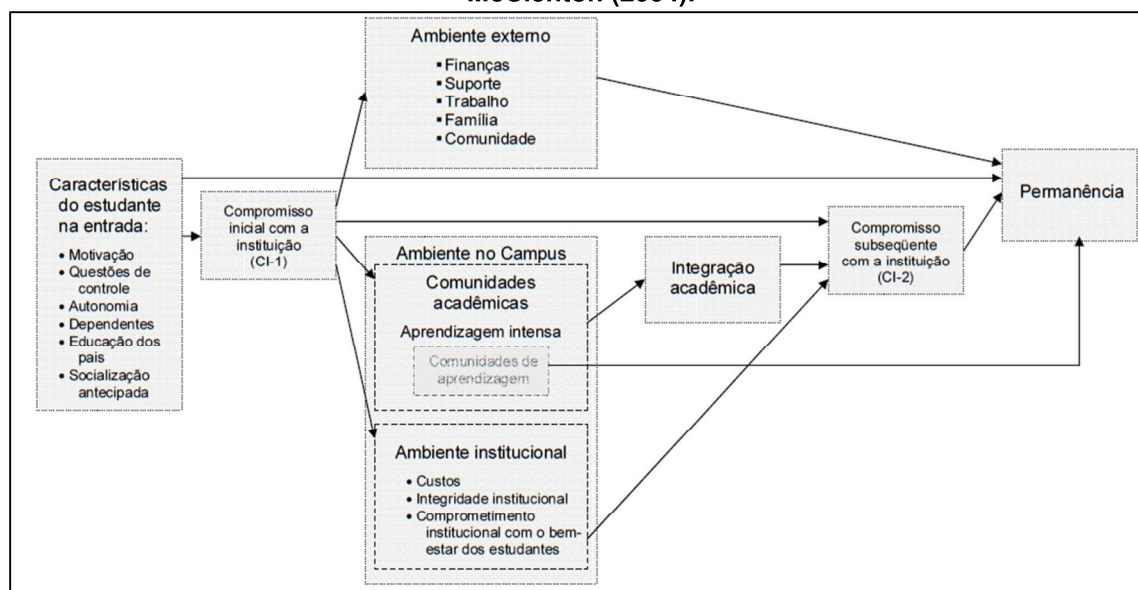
McClendon (2004).

Ambiente externo
▪ Finanças
▪ Suporte
▪ Trabalho
▪ Família
▪ Comunidade

Características do estudante na entrada:
• Motivação
• Questões de controle
• Autonomia
• Dependentes
• Educação dos pais
• Socialização antecipada

Compromisso inicial com a instituição (CI-1)

Ambiente no Campus
Comunidades acadêmicas
Aprendizagem intensa
Comunidades de aprendizagem

Ambiente institucional
• Custos
• Integridade institucional
• Comprometimento institucional com o bem-estar dos estudantes

Integração acadêmica

Compromisso subseqüente com a instituição (CI-2)

Permanência